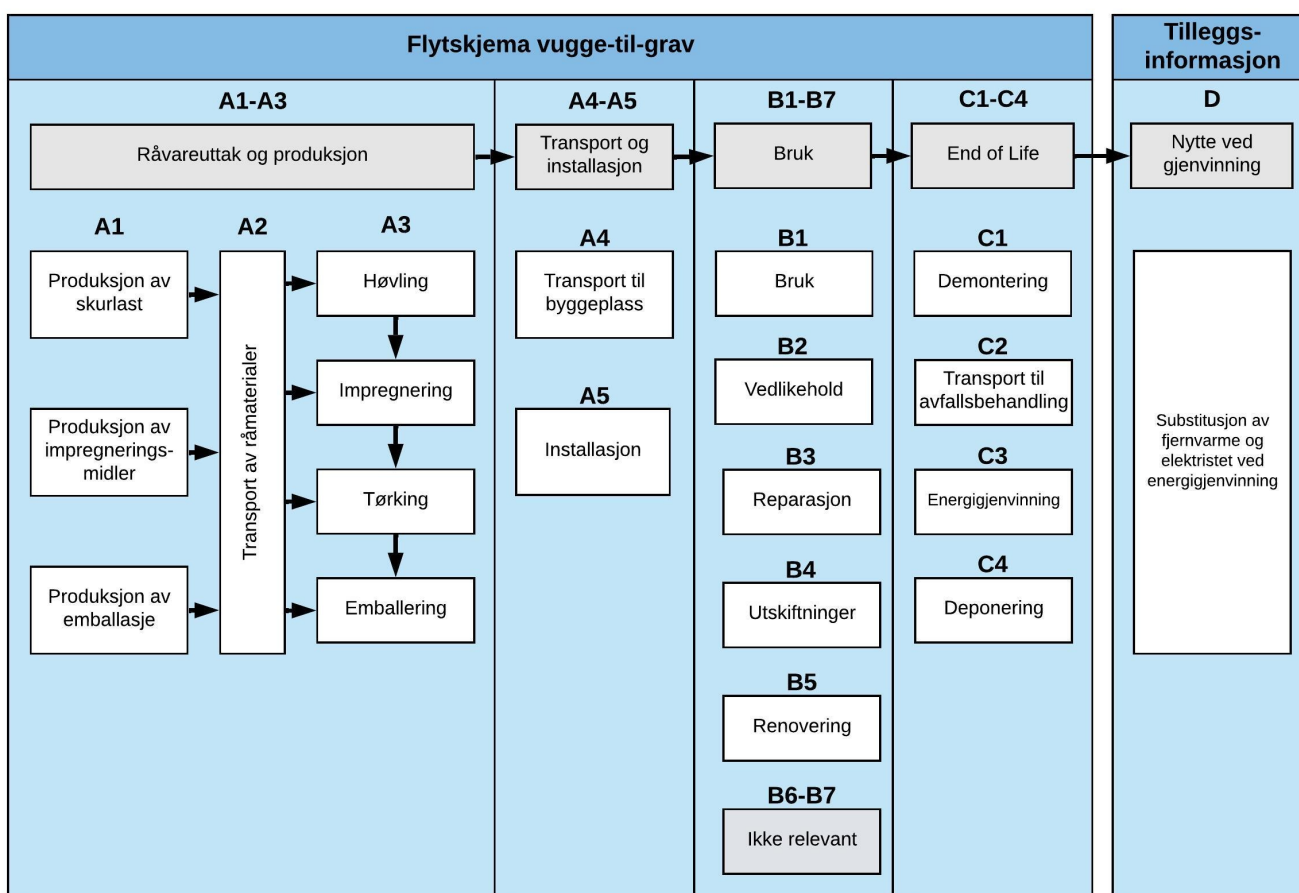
Flytskjema vugge-til-grav

Tilleggsinformasjon

A1-A3

Råvareuttak og produksjon

A1

Produksjon av skurlast

Produksjon av impregneringsmidler

Produksjon av emballasje

A2

Transport av råmaterialer

A3

Høvling

Impregnering

Tørking

Emballering

A4-A5

Transport og installasjon

A4

Transport til byggeplass

A5

Installasjon

B1-B7

Bruk

B1

Bruk

B2

Vedlikehold

B3

Reparasjon

B4

Utskiftninger

B5

Renovering

B6-B7

Ikke relevant

C1-C4

End of Life

C1

Demontering

C2

Transport til avfallsbehandling

C3

Energigjenvinning

C4

Deponering

D

Nytte ved gjenvinning

Substitusjon av fjernvarme og elektristet ved energigjenvinning